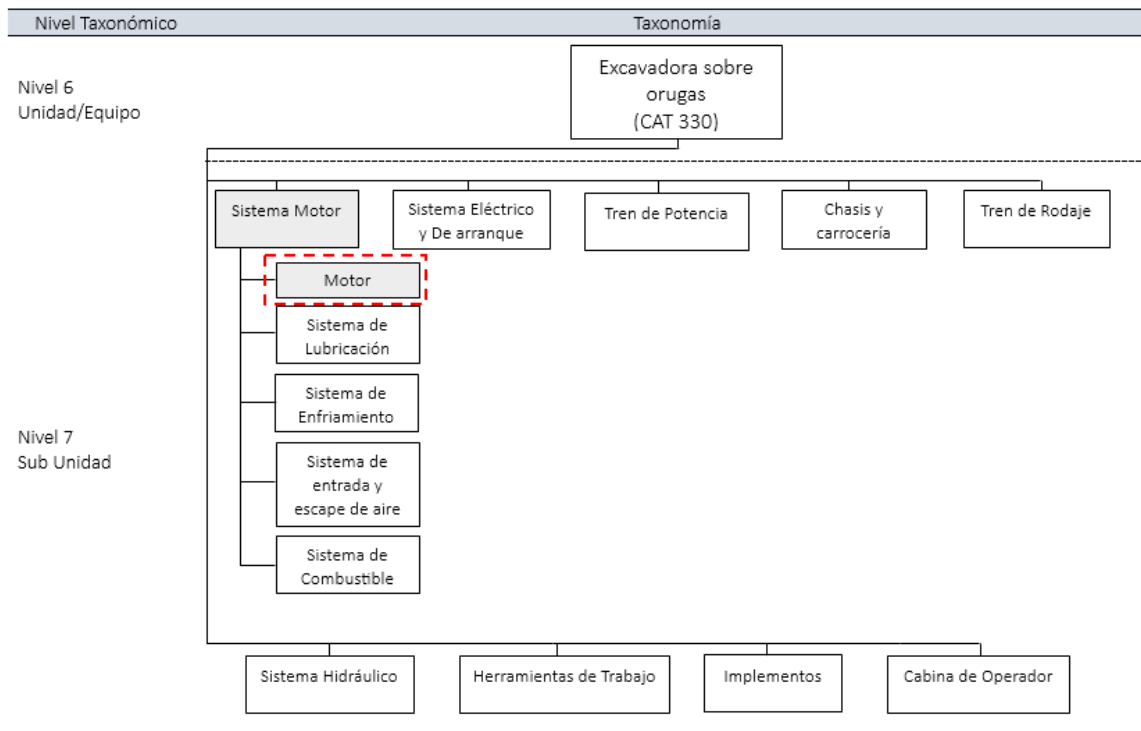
Nivel Taxonómico

Taxonomía

Nivel 6
Unidad/Equipo

Excavadora sobre orugas
(CAT 330)

Sistema Motor

Sistema Eléctrico y De arranque

Tren de Potencia

Chasis y carrocería

Tren de Rodaje

Motor

Sistema de Lubricación

Sistema de Enfriamiento

Nivel 7
Sub Unidad

Sistema de entrada y escape de aire

Sistema de Combustible

Sistema Hidráulico

Herramientas de Trabajo

Implementos

Cabina de Operador